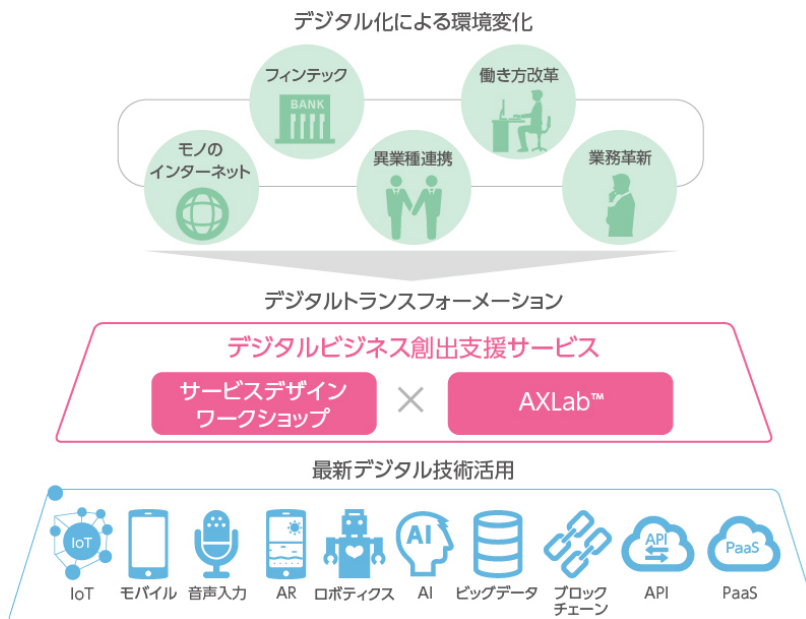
デジタル化による環境変化

フィンテック

BANK

働き方改革

モノのインターネット

異業種連携

業務革新

デジタルトランスフォーメーション

デジタルビジネス創出支援サービス

サービスデザインワークショップ

×

AXLab™

最新デジタル技術活用

IoT

IoT

モバイル

音声入力

AR

ロボティクス

AI

AI

ビッグデータ

ブロックチェーン

API

API

PaaS

PaaS